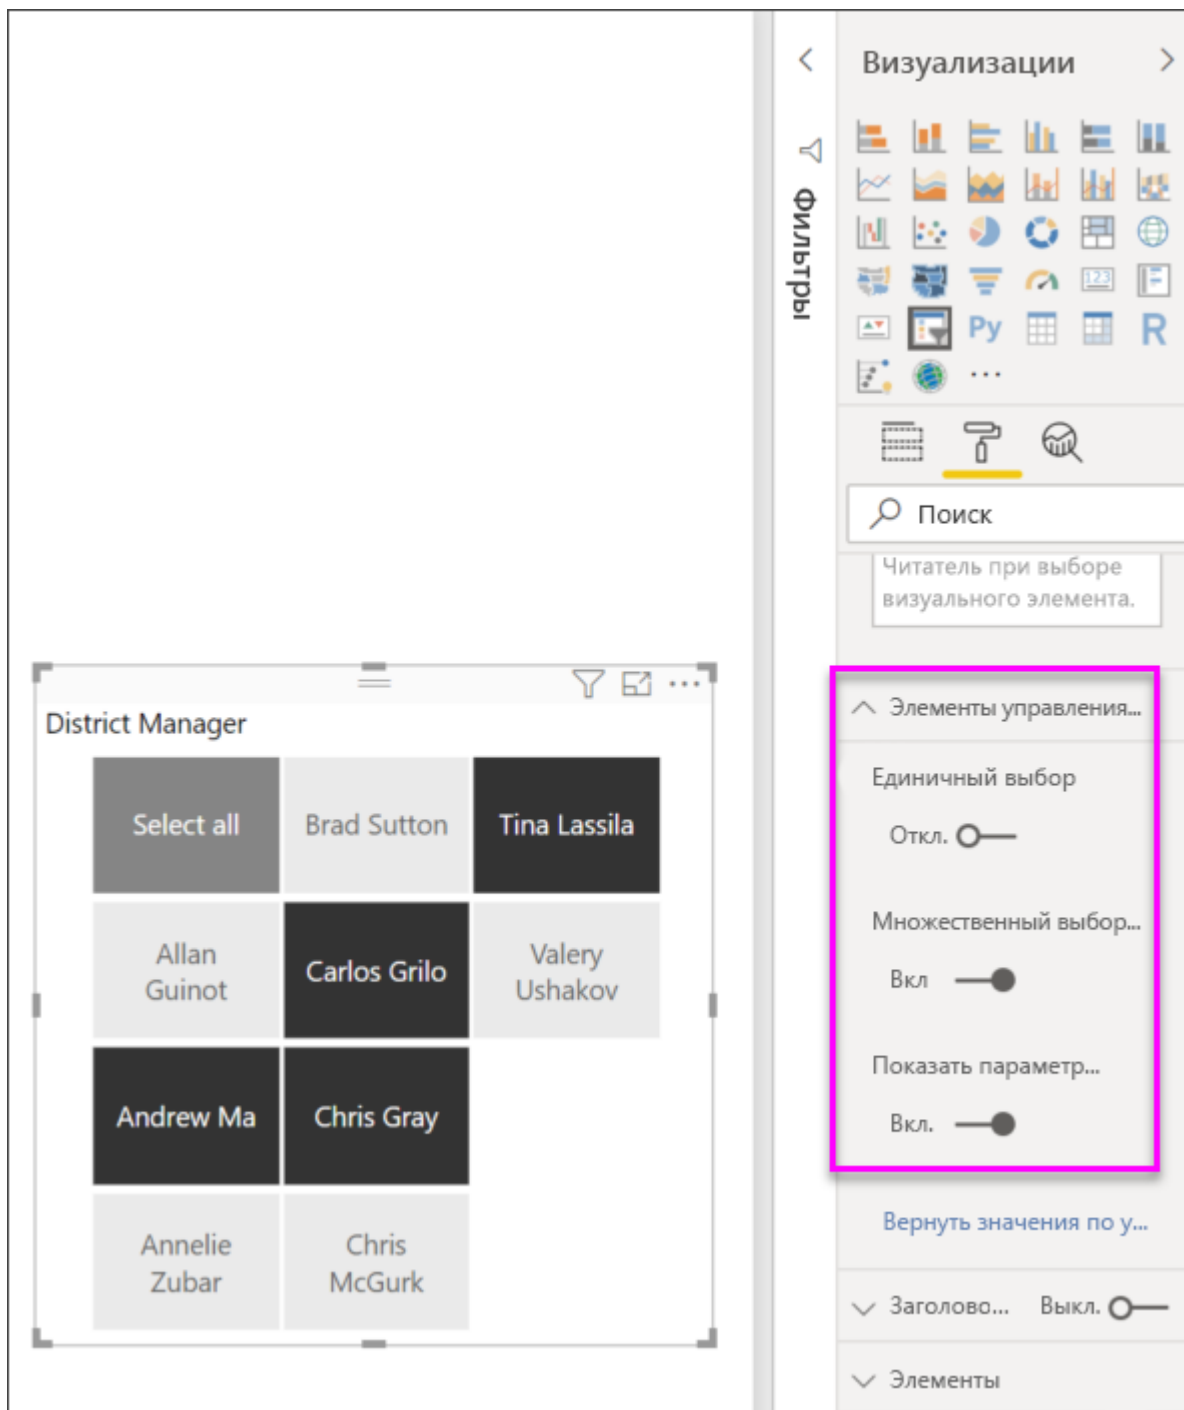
District Manager

| Select all | Brad Sutton | Tina Lassila |
|---|---|---|
| Allan Guinot | Carlos Grilo | Valery Ushakov |
| Andrew Ma | Chris Gray | |
| Annelie Zubar | Chris McGurk | |

Фильтры

Визуализации

Py

R

...

Поиск

Читатель при выборе визуального элемента.

Элементы управления...

Единичный выбор

Откл.

Множественный выбор...

Вкл

Показать параметр...

Вкл.

Вернуть значения по у...

Заголово... Выкл.

Элементы